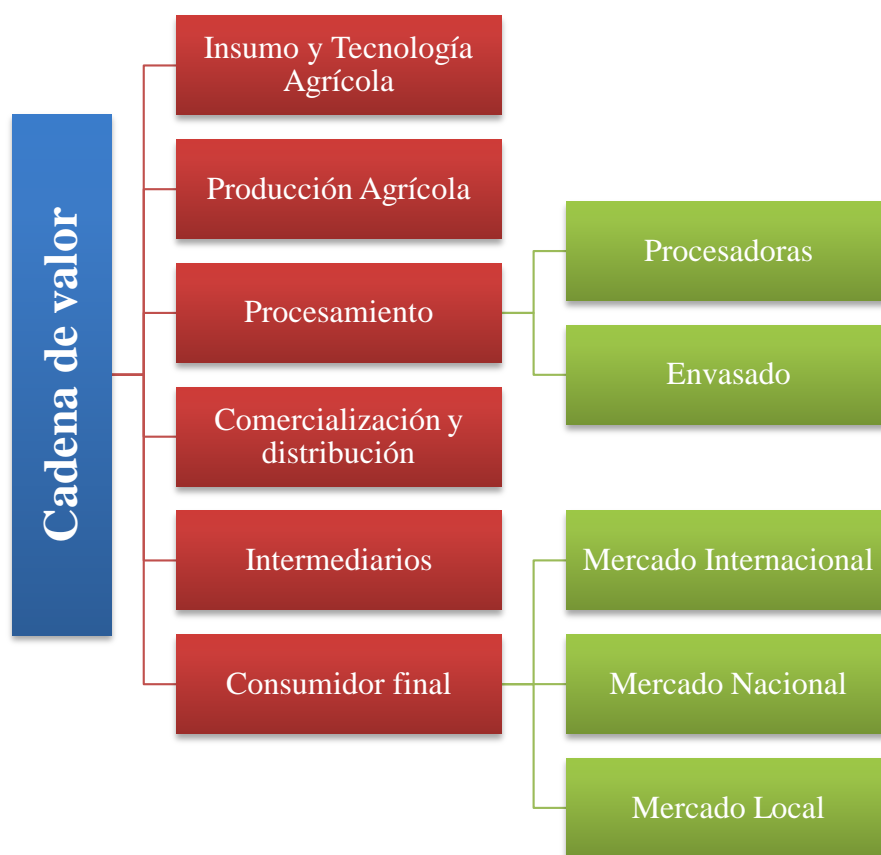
Cadena de valor

Insumo y Tecnología Agrícola

Producción Agrícola

Procesamiento

Procesadoras

Envasado

Comercialización y distribución

Intermediarios

Consumidor final

Mercado Internacional

Mercado Nacional

Mercado Local